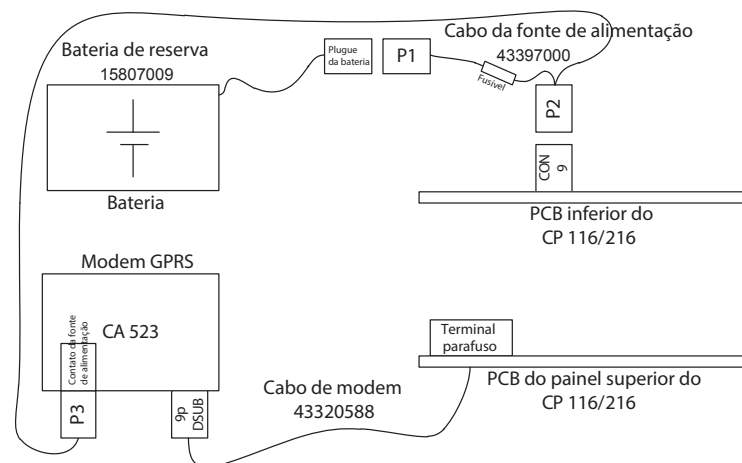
Bateria de reserva
15807009

Bateria

Plugue da bateria

P1

Cabo da fonte de alimentação
43397000

Fusível

P2

CON 9

PCB inferior do
CP 116/216

Modem GPRS

CA 523

Contato da fonte de alimentação

P3

9p DSUB

Cabo de modem
43320588

Terminal parafuso

PCB do painel superior do
CP 116/216